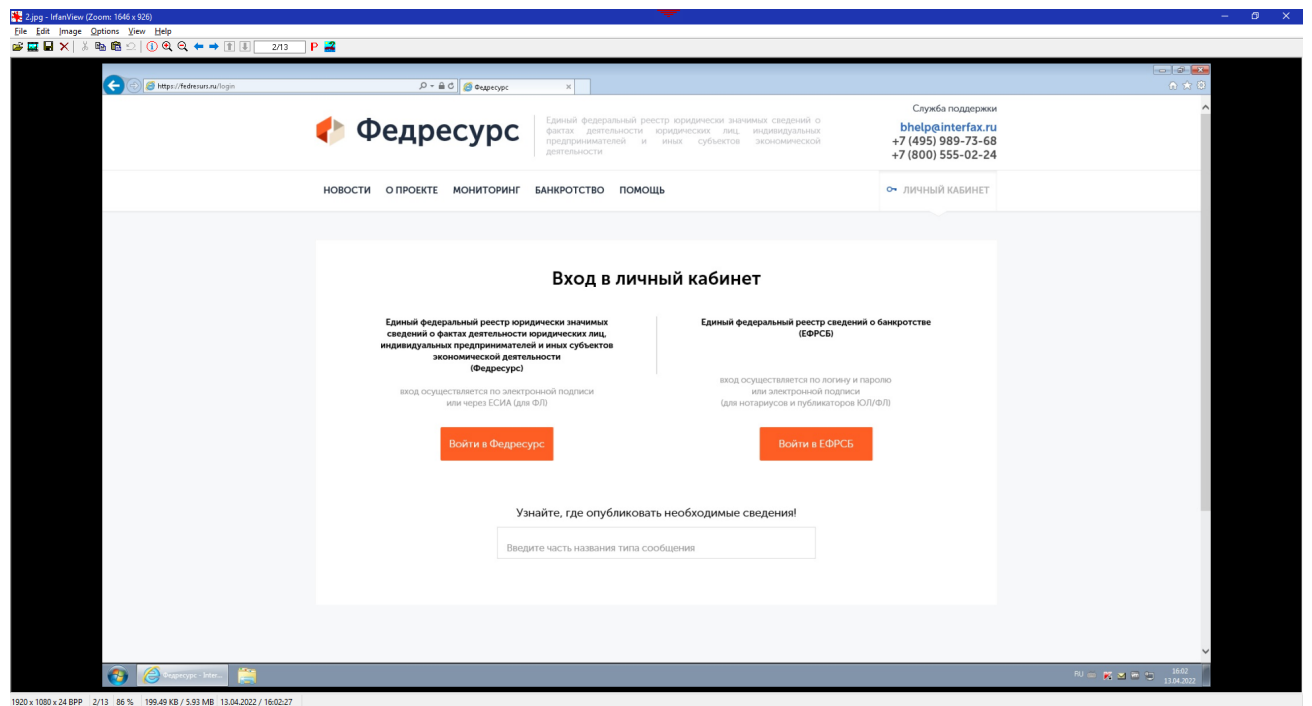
2.jpg - IrfanView (Zoom: 1646 x 926)
File Edit Image Options View Help
2/13

https://fedresurs.ru/login
Федресурс

Федресурс
Единый федеральный реестр юридически значимых сведений о фактах деятельности юридических лиц, индивидуальных предпринимателей и иных субъектов экономической деятельности

Служба поддержки
bhelp@interfax.ru
+7 (495) 989-73-68
+7 (800) 555-02-24

НОВОСТИ О ПРОЕКТЕ МОНИТОРИНГ БАНКРОТСТВО ПОМОЩЬ
ЛИЧНЫЙ КАБИНЕТ

Вход в личный кабинет

Единый федеральный реестр юридически значимых сведений о фактах деятельности юридических лиц, индивидуальных предпринимателей и иных субъектов экономической деятельности (Федресурс)

вход осуществляется по электронной подписи или через ЕСИА (для ФЛ)

Войти в Федресурс

Единый федеральный реестр сведений о банкротстве (ЕФРСБ)

вход осуществляется по логину и паролю или электронной подписи (для нотариусов и публикаторов ЮЛ/ФЛ)

Войти в ЕФРСБ

Узнайте, где опубликовать необходимые сведения!

Введите часть названия типа сообщения

Федресурс - Inter...
RU
16:02
13.04.2022

1920 x 1080 x 24 BPP | 2/13 | 86 % | 199.49 KB / 5.93 MB | 13.04.2022 / 16:02:27